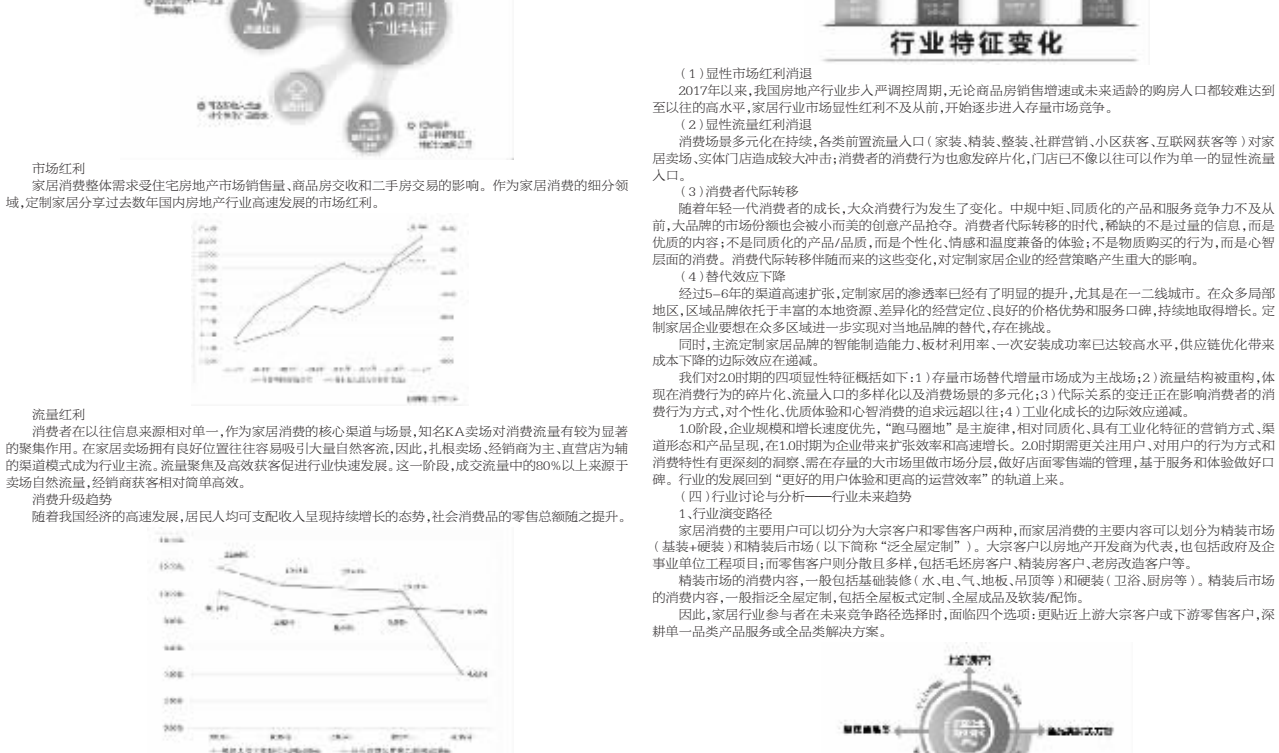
1.0时期
行业特征

市场红利
家居消费整体需求受住宅房地产市场销售量、商品房交收和二手房交易的影响。作为家居消费的细分领域，定制家居分享过去数年国内房地产行业高速发展的市场红利。

流量红利
消费者在以往信息来源相对单一，作为家居消费的核心渠道与场景，知名KA卖场对消费流量有较为显著的聚集作用。在家居卖场拥有良好位置往往容易吸引大量自然客流，因此，扎根卖场、经销商为主、直营店为辅的渠道模式成为行业主流。流量聚焦及高效获客促进行业快速发展。这一阶段，成交流量中的80%以上来源于卖场自然流量，经销商获客相对简单高效。
消费升级趋势
随着我国经济的高速发展，居民人均可支配收入呈现持续增长的态势，社会消费品的零售总额随之提升。

行业特征变化
（1）显性市场红利消退
2017年以来，我国房地产行业步入严调控周期，无论商品房销售增速或未来适龄的购房人口都较难达到至以往的高水平，家居行业市场显性红利不及从前，开始逐步进入存量市场竞争。
（2）显性流量红利消退
消费场景多元化在持续，各类前置流量入口（家装、精装、整装、社群营销、小区获客、互联网获客等）对家居卖场、实体门店造成较大冲击；消费者的消费行为也愈发碎片化，门店已不像以往可以作为单一的显性流量入口。
（3）消费者代际转移
随着年轻一代消费者的成长，大众消费行为发生了变化。中规中矩、同质化的产品和服务竞争力不及从前，大品牌的市场份额也会被小而美的创意产品抢夺。消费者代际转移的时代，稀缺的不是过量的信息，而是优质的内容；不是同质化的产品/品质，而是个性化、情感和温度兼备的体验；不是物质购买的行为，而是心智层面的消费。消费代际转移伴随而来的这些变化，对定制家居企业的经营策略产生重大的影响。
（4）替代效应下降
经过5-6年的渠道高速扩张，定制家居的渗透率已经有了明显的提升，尤其是在一二线城市。在众多局部地区，区域品牌依托于丰富的本地资源、差异化的经营定位、良好的价格优势和服务口碑，持续地取得增长。定制家居企业要想在众多区域进一步实现对当地品牌的替代，存在挑战。
同时，主流定制家居品牌的智能制造能力、板材利用率、一次安装成功率已达较高水平，供应链优化带来成本下降的边际效应在递减。
我们对2.0时期的四项显性特征概括如下：1）存量市场替代增量市场成为主战场；2）流量结构被重构，体现在消费行为的碎片化、流量入口的多样化以及消费场景的多元化；3）代际关系的变迁正在影响消费者的消费行为方式，对个性化、优质体验和心智消费的追求远超以往；4）工业化成长的边际效应递减。
1.0阶段，企业规模和增长速度优先，“跑马圈地”是主旋律，相对同质化、具有工业化特征的营销方式、渠道形态和产品呈现，在1.0时期为企业带来扩张效率和高速增长。2.0时期需更关注用户、对用户的行为方式和消费特性有更深刻的洞察、需在存量的大市场里做市场分层，做好后面零售端的管理，基于服务和体验做好口碑。行业的发展回到“更好的用户体验和更高的运营效率”的轨道上来。
（四）行业讨论与分析——行业未来趋势
1.行业演变路径
家居消费的主要用户可以切分为大宗客户和零售客户两种，而家居消费的主要内容可以划分为精装市场（基装+硬装）和精装后市场（以下简称“泛全屋定制”）。大宗客户以房地产开发商为代表，也包括政府及企事业单位工程项目；而零售客户则分散且多样，包括毛坯房客户、精装房客户、老房改造客户等。
精装市场的消费内容，一般包括基础装修（水、电、气、地板、吊顶等）和硬装（卫浴、厨房等）。精装后市场的消费内容，一般指泛全屋定制，包括全屋板式定制、全屋成品及软装/配饰。
因此，家居行业参与者在未来竞争路径选择时，面临四个选项：更贴近上游大宗客户或下游零售客户，深耕单一品类产品服务或全品类解决方案。

上游大宗
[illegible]
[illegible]